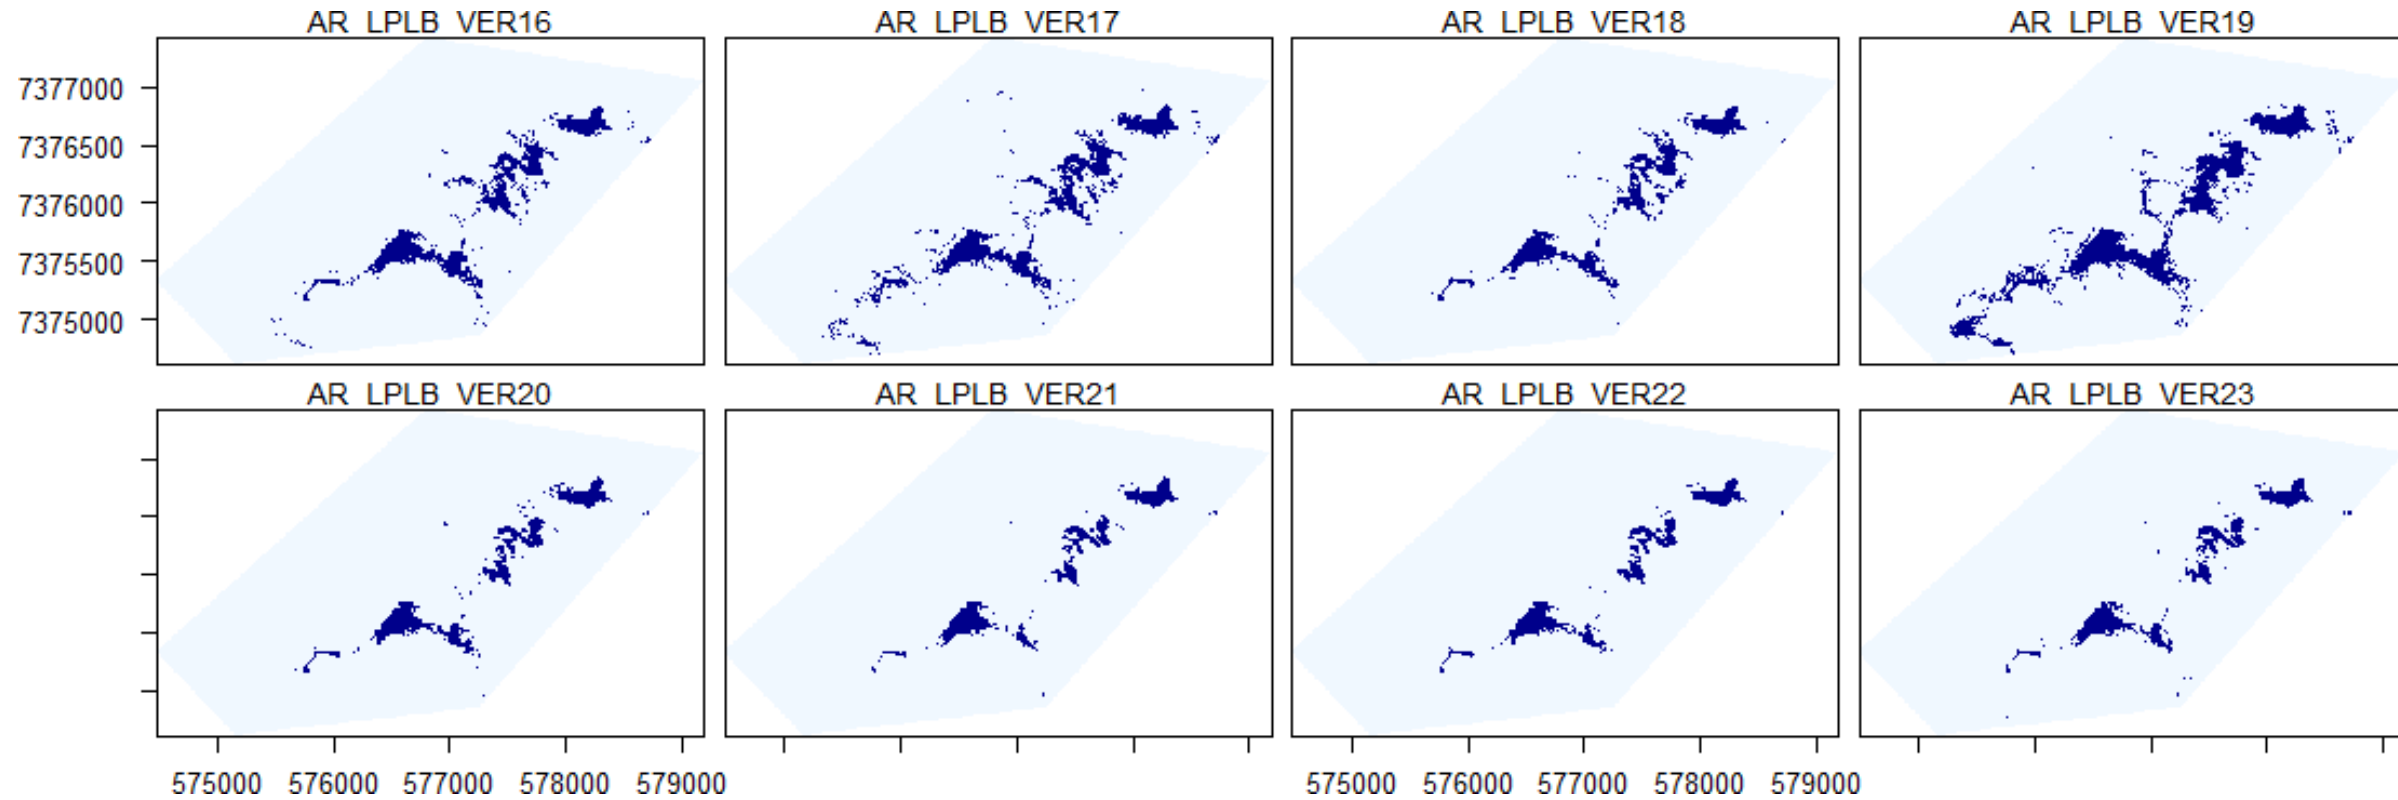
AR_LPLB_VER16
AR_LPLB_VER17
AR_LPLB_VER18
AR_LPLB_VER19

7377000
7376500
7376000
7375500
7375000

AR_LPLB_VER20
AR_LPLB_VER21
AR_LPLB_VER22
AR_LPLB_VER23

575000 576000 577000 578000 579000
575000 576000 577000 578000 579000